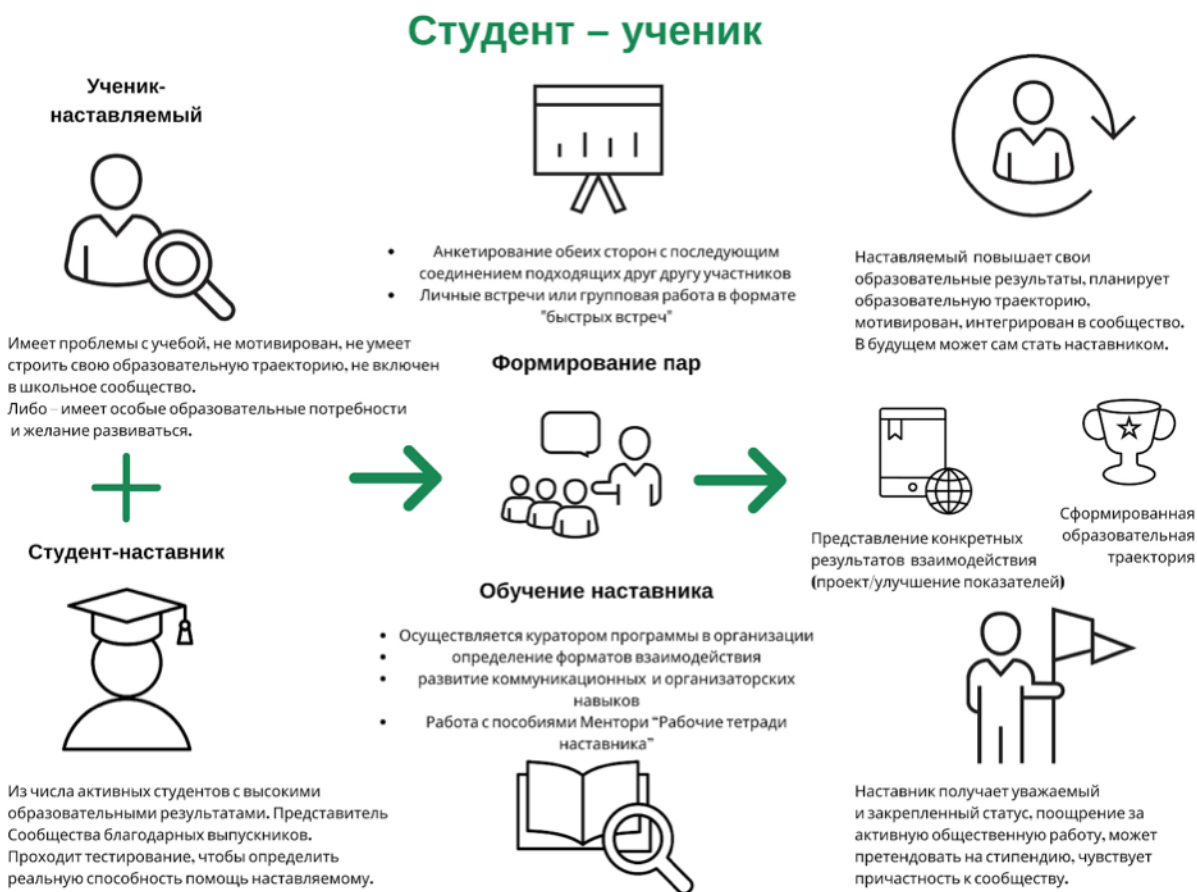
Студент – ученик

Ученик-наставляемый

Имеет проблемы с учебой, не мотивирован, не умеет строить свою образовательную траекторию, не включен в школьное сообщество.
Либо – имеет особые образовательные потребности и желание развиваться.

Студент-наставник

Из числа активных студентов с высокими образовательными результатами. Представитель Сообщества благодарных выпускников.
Проходит тестирование, чтобы определить реальную способность помощь наставляемому.

- Анкетирование обеих сторон с последующим соединением подходящих друг другу участников
- Личные встречи или групповая работа в формате "быстрых встреч"

Формирование пар

Обучение наставника

- Осуществляется куратором программы в организации
- определение форматов взаимодействия
- развитие коммуникационных и организаторских навыков
- Работа с пособиями Ментори "Рабочие тетради наставника"

Наставляемый повышает свои образовательные результаты, планирует образовательную траекторию, мотивирован, интегрирован в сообщество. В будущем может сам стать наставником.

Представление конкретных результатов взаимодействия (проект/улучшение показателей)

Сформированная образовательная траектория

Наставник получает уважаемый и закрепленный статус, поощрение за активную общественную работу, может претендовать на стипендию, чувствует причастность к сообществу.